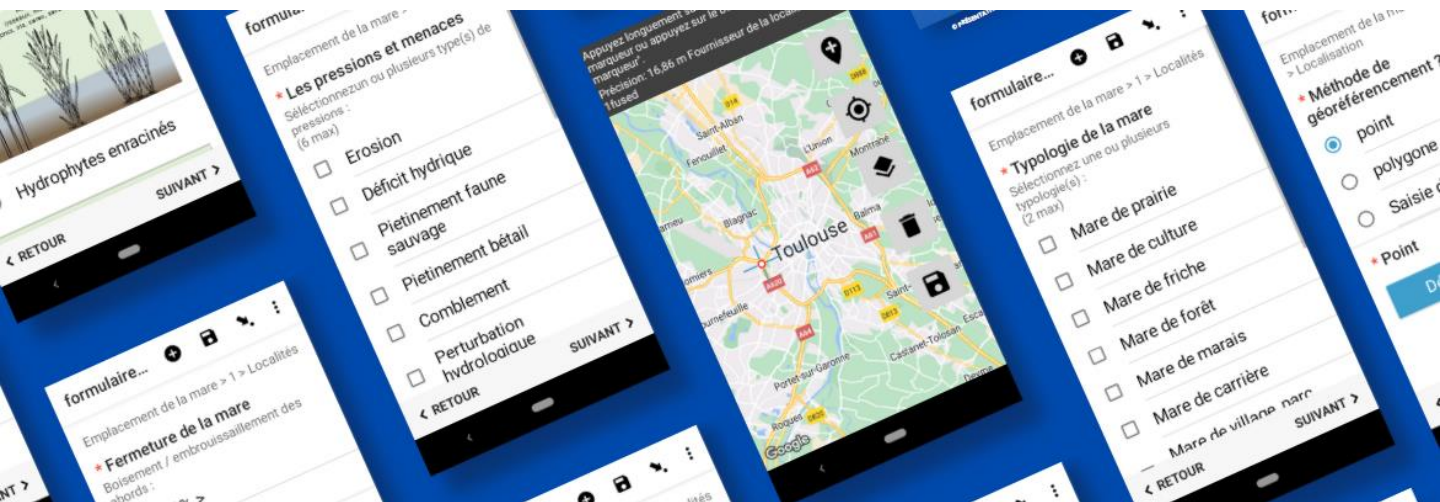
Hydrophytes enracinés

SUIVANT >

< RETOUR

formulaire...

Emplacement de la mare > 1 > Localités

* Fermeture de la mare

Boisement / embroussaillement des abords :

formulaire...

Emplacement de la mare >

* Les pressions et menaces

Sélectionnezun ou plusieurs type(s) de pressions : (6 max)

Erosion

Déficit hydrique

Pietinement faune sauvage

Pietinement bétail

Comblement

Perturbation hydrologique

SUIVANT >

< RETOUR

Appuyez longuement sur le marqueur ou appuyez sur le bouton "marqueur"
Précision: 16,86 m Fournisseur de la localité: fused

Saint-Alban

Fenouillet

L'Union

Montrabé

Blagnac

Toulouse

Balma

Colomiers

Tournefeuille

Saint-

Portet-sur-Garonne

Castanet-Tolosan

Roques

Google

formulaire...

Emplacement de la mare > 1 > Localités

* Typologie de la mare

Sélectionnez une ou plusieurs typologie(s) : (2 max)

Mare de prairie

Mare de culture

Mare de friche

Mare de forêt

Mare de marais

Mare de carrière

Mare de village, parc

SUIVANT >

< RETOUR

formulaire

Emplacement de la mare > Localisation

* Méthode de géoréférencement ?

point

polygone

Saisie

* Point